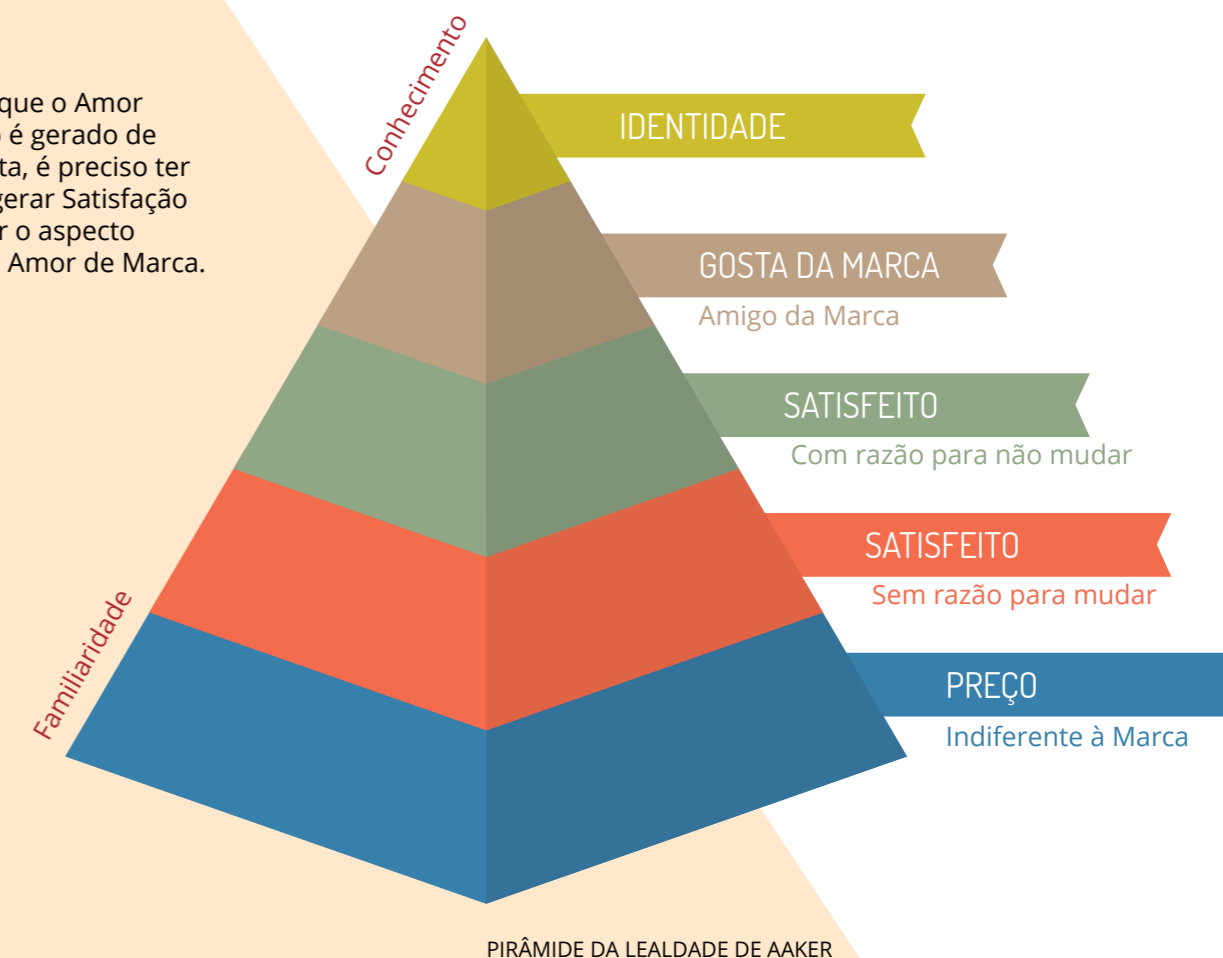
que o Amor
é gerado de
ta, é preciso ter
gerar Satisfação
r o aspecto
Amor de Marca.

Conhecimento

IDENTIDADE

GOSTA DA MARCA
Amigo da Marca

SATISFEITO
Com razão para não mudar

SATISFEITO
Sem razão para mudar

PREÇO
Indiferente à Marca

Familiaridade

PIRÂMIDE DA LEALDADE DE AAKER